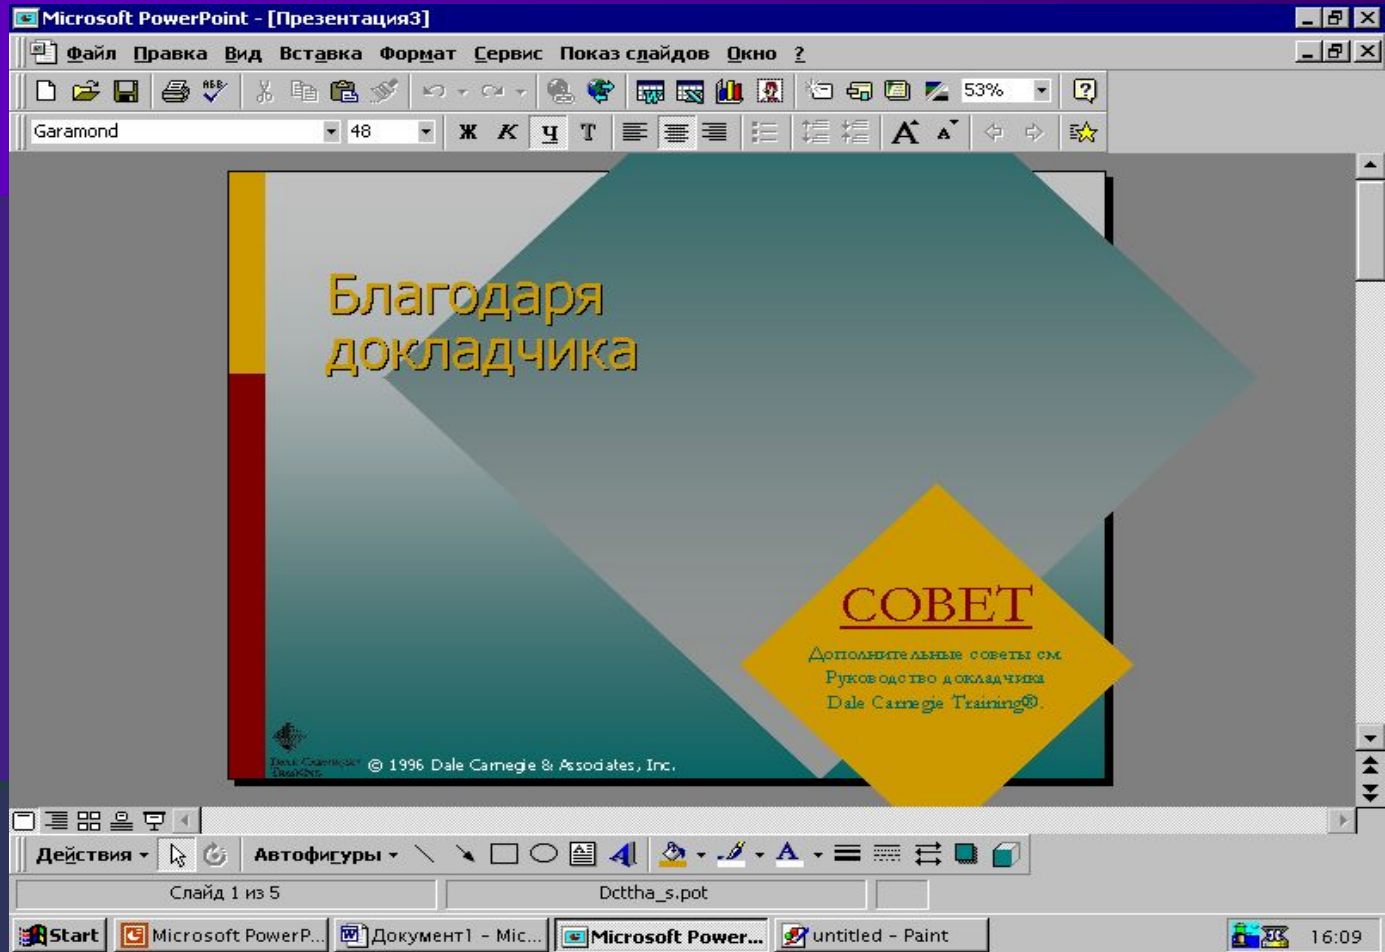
Microsoft PowerPoint - [Презентация3]

Файл Правка Вид Вставка Формат Сервис Показ слайдов Окно ?

53%

Garamond 48 Ж К Ч Т

Благодаря докладчика

СОВЕТ

Дополнительные советы см. Руководство докладчика Dale Carnegie Training®.

Dale Carnegie Training

© 1996 Dale Carnegie & Associates, Inc.

Действия Автофигуры

Слайд 1 из 5 Dcttha_s.pot

Start Microsoft PowerP... Документ1 - Mic... Microsoft Power... untitled - Paint 16:09